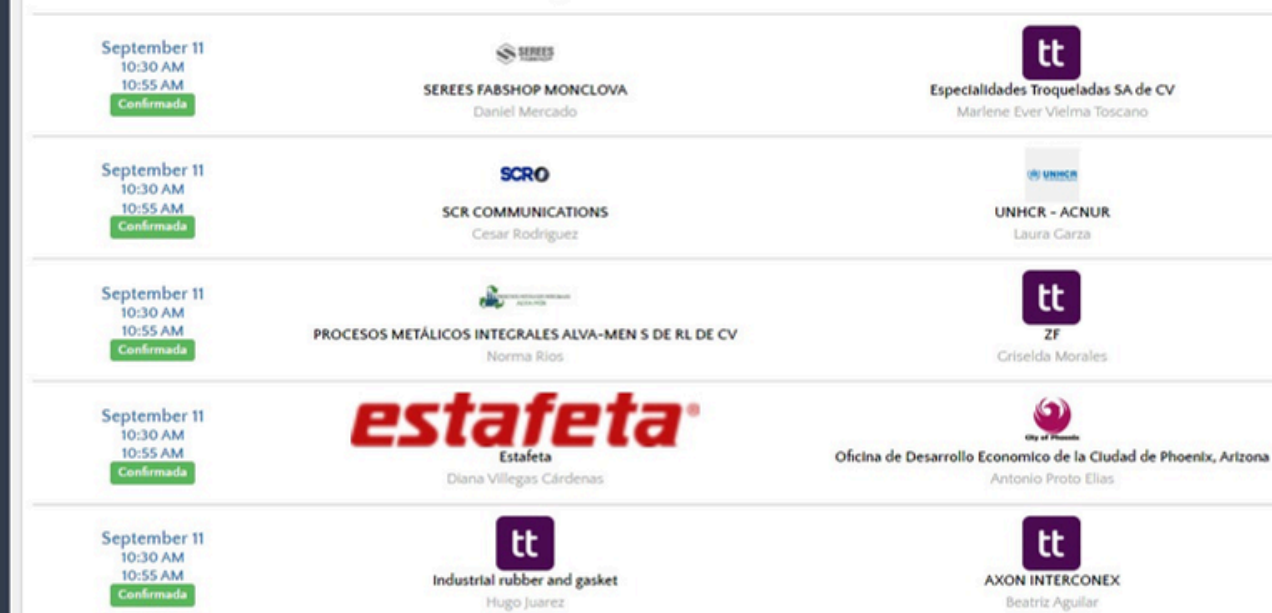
September 11
10:30 AM
10:55 AM
Confirmada

SEREES

SEREES FABSHOP MONCLOVA
Daniel Mercado

tt

Especialidades Troqueladas SA de CV
Marlene Ever Vielma Toscano

September 11
10:30 AM
10:55 AM
Confirmada

SCRO

SCR COMMUNICATIONS
Cesar Rodriguez

UNHCR

UNHCR - ACNUR
Laura Garza

September 11
10:30 AM
10:55 AM
Confirmada

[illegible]

PROCESOS METÁLICOS INTEGRALES ALVA-MEN S DE RL DE CV
Norma Rios

tt

ZF
Griselda Morales

September 11
10:30 AM
10:55 AM
Confirmada

estafeta

Estafeta
Diana Villegas Cárdenas

City of Phoenix

Oficina de Desarrollo Economico de la Ciudad de Phoenix, Arizona
Antonio Proto Elias

September 11
10:30 AM
10:55 AM
Confirmada

tt

Industrial rubber and gasket
Hugo Juarez

tt

AXON INTERCONEX
Beatriz Aguilar